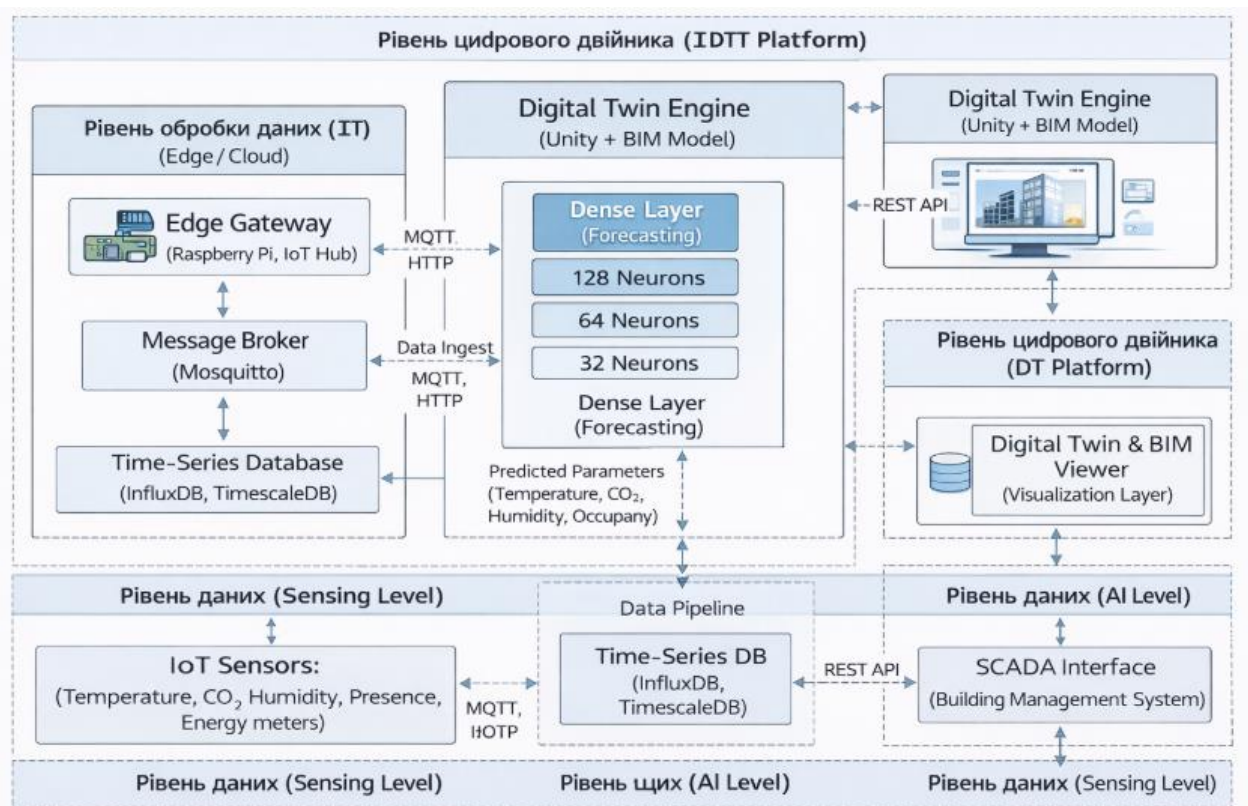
Рівень цидрового двійника (IDTT Platform)

Рівень обробки даних (IT)
(Edge / Cloud)

Edge Gateway
(Raspberry Pi, IoT Hub)

MQTT, HTTP

Message Broker
(Mosquitto)

Data Ingest
MQTT, HTTP

Time-Series Database
(InfluxDB, TimescaleDB)

Digital Twin Engine
(Unity + BIM Model)

Dense Layer
(Forecasting)

128 Neurons

64 Neurons

32 Neurons

Dense Layer
(Forecasting)

Predicted Parameters
(Temperature, $CO_2$, Humidity, Occupany)

Digital Twin Engine
(Unity + BIM Model)

REST API

Рівень цидрового двійника
(DT Platform)

Digital Twin & BIM Viewer
(Visualization Layer)

Рівень даних (Sensing Level)

IoT Sensors:
(Temperature, $CO_2$ Humidity, Presence, Energy meters)

MQTT, HOTP

Data Pipeline

Time-Series DB
(InfluxDB, TimescaleDB)

REST API

Рівень даних (AI Level)

SCADA Interface
(Building Management System)

Рівень даних (Sensing Level)

Рівень щих (AI Level)

Рівень даних (Sensing Level)